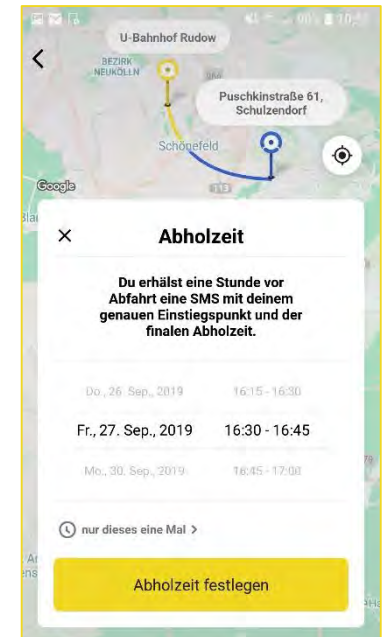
U-Bahnhof Rudow

BEZIRK NEUKÖLLN

Puschkinstraße 61, Schulzendorf

Schönefeld

113

Google

Abholzeit

Du erhälst eine Stunde vor Abfahrt eine SMS mit deinem genauen Einstiegspunkt und der finalen Abholzeit.

Do., 26. Sep., 2019 16:15 - 16:30

Fr., 27. Sep., 2019 16:30 - 16:45

Mo., 30. Sep., 2019 16:45 - 17:00

nur dieses eine Mal >

Abholzeit festlegen